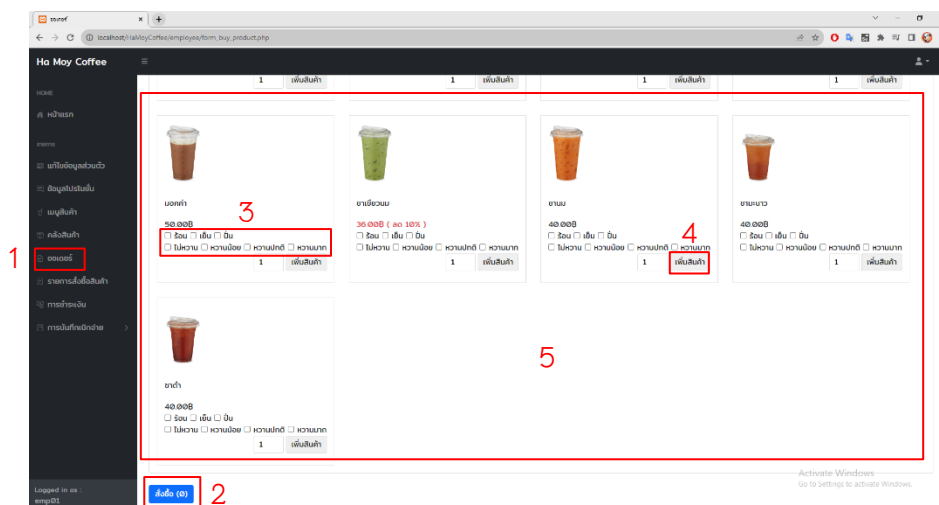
ออเดอร์ ×

localhost/HaMoyCoffee/employee/form_buy_product.php

Ha Moy Coffee ≡

HOME

หน้าแรก

ITEMS

แก้ไขข้อมูลส่วนตัว

ข้อมูลโปรโมชั่น

เมนูสินค้า

คลังสินค้า

1 ออเดอร์

รายการสั่งซื้อสินค้า

การชำระเงิน

การบันทึกเบิกจ่าย

Logged in as : emp01

1 เพิ่มสินค้า 1 เพิ่มสินค้า 1 เพิ่มสินค้า 1 เพิ่มสินค้า

มอคค่า

50.00฿

3

☐ ร้อน ☐ เย็น ☐ ปั่น

☐ ไม่หวาน ☐ หวานน้อย ☐ หวานปกติ ☐ หวานมาก

1 เพิ่มสินค้า

ชาเขียวนม

36.00฿ ( ลด 10% )

☐ ร้อน ☐ เย็น ☐ ปั่น

☐ ไม่หวาน ☐ หวานน้อย ☐ หวานปกติ ☐ หวานมาก

1 เพิ่มสินค้า

ชานม

40.00฿

4

☐ ร้อน ☐ เย็น ☐ ปั่น

☐ ไม่หวาน ☐ หวานน้อย ☐ หวานปกติ ☐ หวานมาก

1 เพิ่มสินค้า

ชามะนาว

40.00฿

☐ ร้อน ☐ เย็น ☐ ปั่น

☐ ไม่หวาน ☐ หวานน้อย ☐ หวานปกติ ☐ หวานมาก

1 เพิ่มสินค้า

5

ชาดำ

40.00฿

☐ ร้อน ☐ เย็น ☐ ปั่น

☐ ไม่หวาน ☐ หวานน้อย ☐ หวานปกติ ☐ หวานมาก

1 เพิ่มสินค้า

สั่งซื้อ (0) 2

Activate Windows
Go to Settings to activate Windows.